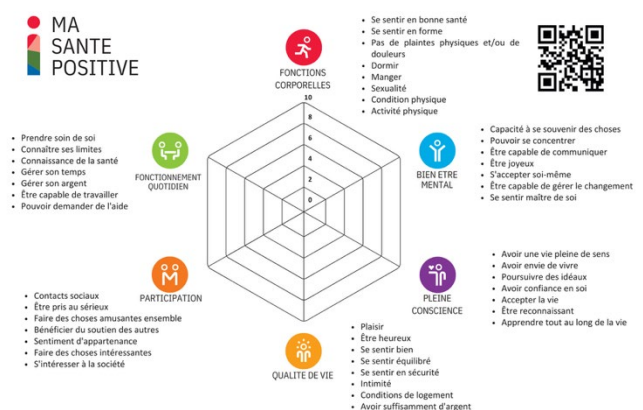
MA
SANTE
POSITIVE

FONCTIONS CORPORELLES

- Se sentir en bonne santé
- Se sentir en forme
- Pas de plaintes physiques et/ou de douleurs
- Dormir
- Manger
- Sexualité
- Condition physique
- Activité physique

10
8
6
4
2
0

FONCTIONNEMENT QUOTIDIEN

- Prendre soin de soi
- Connaître ses limites
- Connaissance de la santé
- Gérer son temps
- Gérer son argent
- Être capable de travailler
- Pouvoir demander de l'aide

BIEN ETRE MENTAL

- Capacité à se souvenir des choses
- Pouvoir se concentrer
- Être capable de communiquer
- Être joyeux
- S'accepter soi-même
- Être capable de gérer le changement
- Se sentir maître de soi

PARTICIPATION

- Contacts sociaux
- Être pris au sérieux
- Faire des choses amusantes ensemble
- Bénéficier du soutien des autres
- Sentiment d'appartenance
- Faire des choses intéressantes
- S'intéresser à la société

PLEINE CONSCIENCE

- Avoir une vie pleine de sens
- Avoir envie de vivre
- Poursuivre des idéaux
- Avoir confiance en soi
- Accepter la vie
- Être reconnaissant
- Apprendre tout au long de la vie

QUALITE DE VIE

- Plaisir
- Être heureux
- Se sentir bien
- Se sentir équilibré
- Se sentir en sécurité
- Intimité
- Conditions de logement
- Avoir suffisamment d'argent